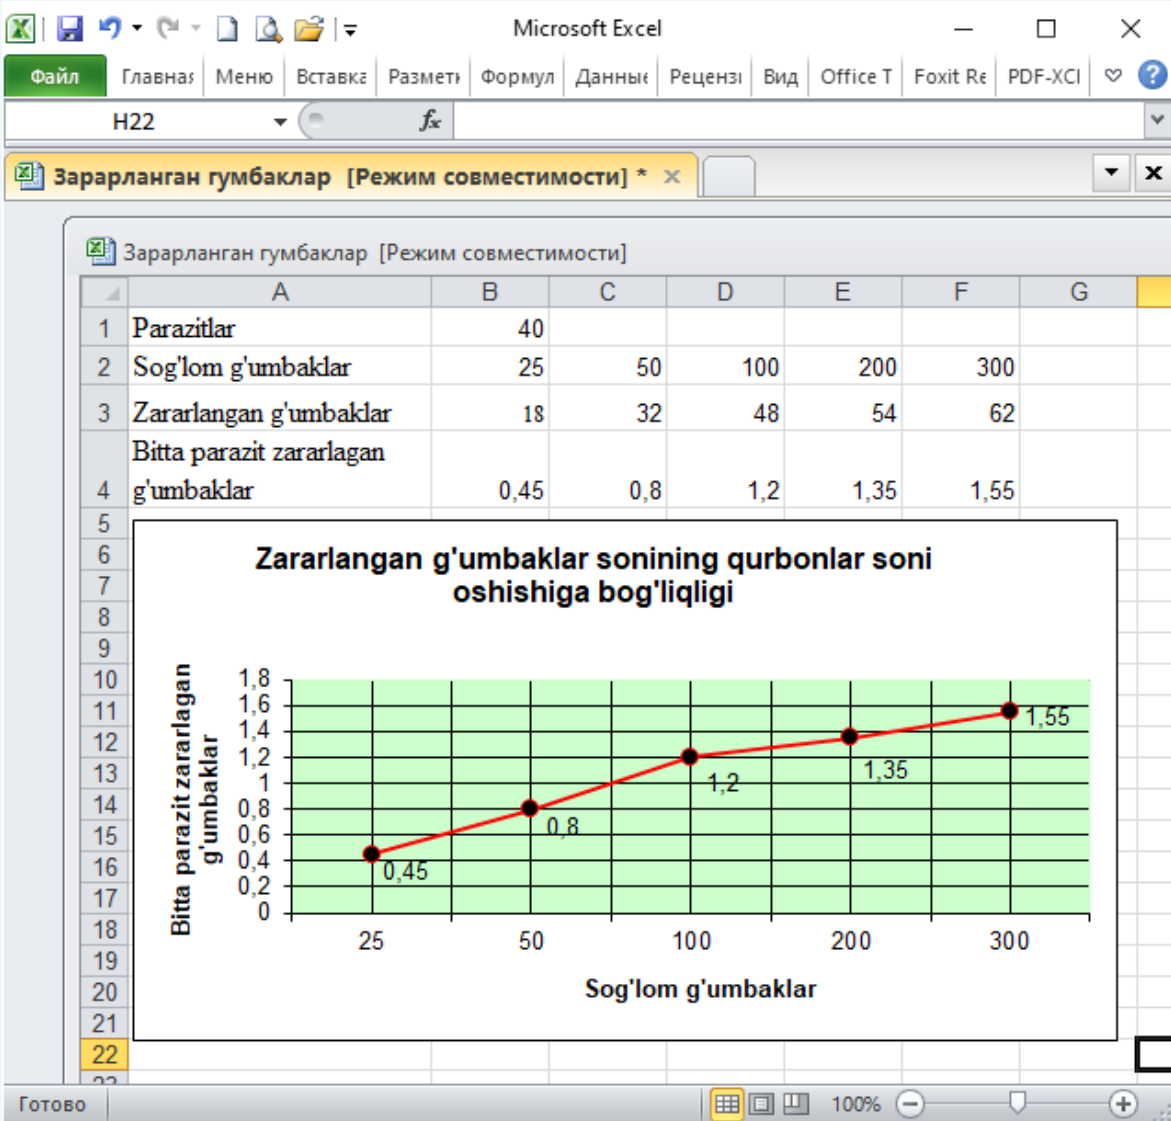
Microsoft Excel

Файл | Главная | Меню | Вставка | Размети | Формул | Данные | Рецензі | Вид | Office T | Foxit Re | PDF-XCI

H22 $f_x$

Зарарланган гумбаклар [Режим совместимости] *

Зарарланган гумбаклар [Режим совместимости]

| | A | B | C | D | E | F | G |
|---|---|---|---|---|---|---|---|
| 1 | Parazitlar | 40 | | | | | |
| 2 | Sog'lom g'umbaklar | 25 | 50 | 100 | 200 | 300 | |
| 3 | Zararlangan g'umbaklar | 18 | 32 | 48 | 54 | 62 | |
| 4 | Bitta parazit zararlagan g'umbaklar | 0,45 | 0,8 | 1,2 | 1,35 | 1,55 | |

Zararlangan g'umbaklar sonining qurbonlar soni oshishiga bog'liqligi

Bitta parazit zararlagan g'umbaklar

1,8
1,6
1,4
1,2
1
0,8
0,6
0,4
0,2
0

0,45
0,8
1,2
1,35
1,55

25 50 100 200 300

Sog'lom g'umbaklar

Готово 100%